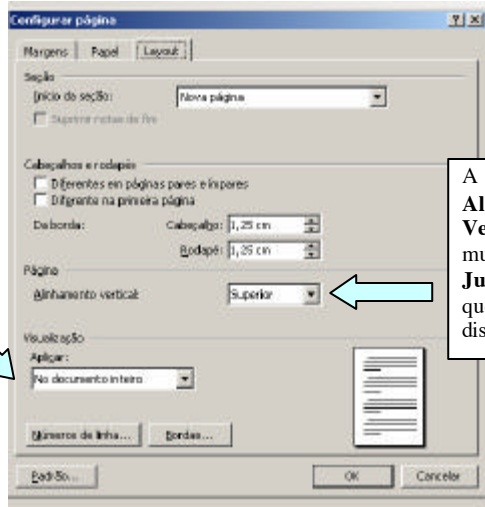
Configurar página ? X

Margens | Papel | Layout

Seção

Início da seção: Nova página

Suprimir notas de fim

Cabeçalhos e rodapés

Diferentes em páginas pares e ímpares

Diferente na primeira página

Da borda: Cabeçalho: 1,25 cm

Rodapé: 1,25 cm

Página

Alinhamento vertical: Superior

Visualização

Aplicar:

No documento inteiro

Números de linha... Bordas...

Padrão... OK Cancelar

A
Al
Ve
mu
Ju
qu
dis